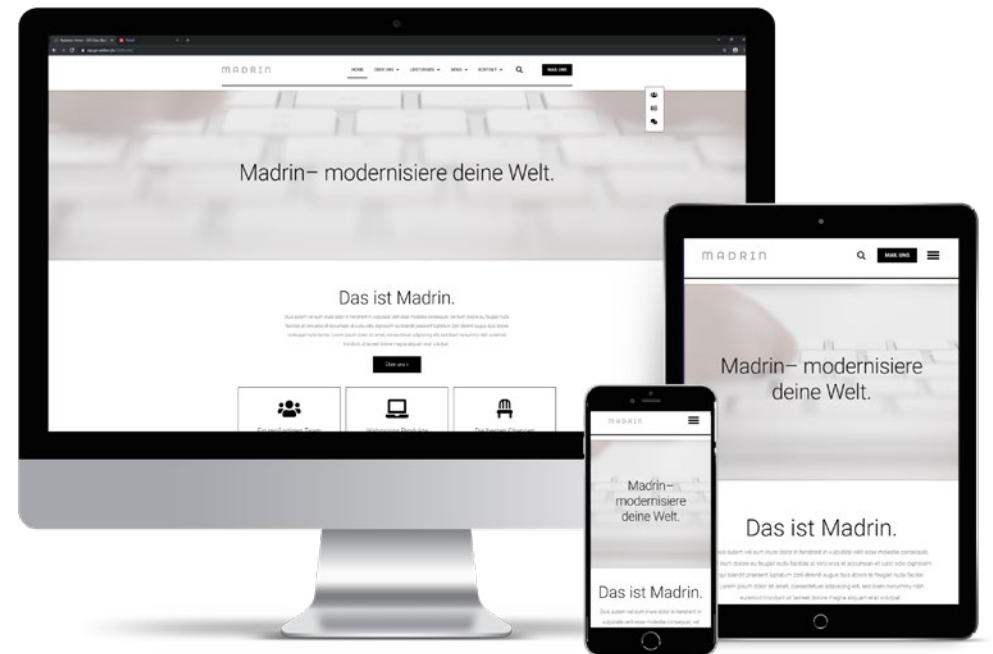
MADRIN

HOME ÜBER UNS LEISTUNGEN NEWS KONTAKT

MAIL UNS

Madrin– modernisiere deine Welt.

Das ist Madrin.

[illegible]

Über uns

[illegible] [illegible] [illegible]

MADRIN

MAIL UNS

Madrin– modernisiere deine Welt.

Das ist Madrin.

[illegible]

MADRIN

Madrin– modernisiere deine Welt.

Das ist Madrin.

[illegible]